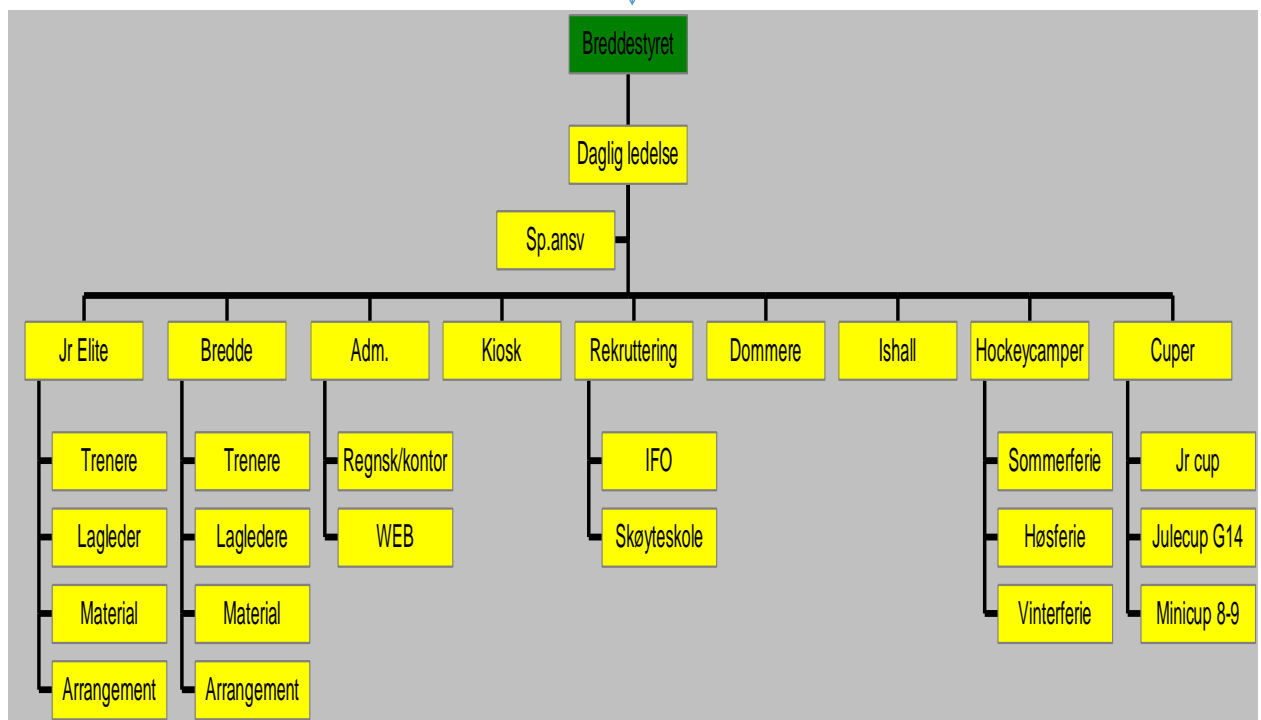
Breddestyret

Daglig ledelse

Sp.ansv

Jr Elite

Trenere

Lagleder

Material

Arrangement

Bredde

Trenere

Lagledere

Material

Arrangement

Adm.

Regnsk/kontor

WEB

Kiosk

Rekruttering

IFO

Skøyteskole

Dommere

Ishall

Hockeycamper

Sommerferie

Høsferie

Vinterferie

Cuper

Jr cup

Julecup G14

Minicup 8-9